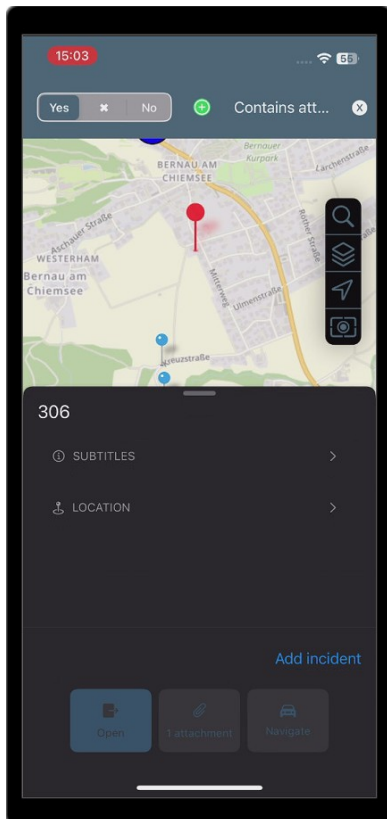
15:03

56

Yes

✖

No

Contains att...

Bernauer Kurpark

BERNAU AM CHIEMSEE

Lärchenstraße

Aschauer Straße

WESTERHAM

Bernau am Chiemsee

Mitterweg

Ulmenstraße

Kreuzstraße

Rother Straße

306

SUBTITLES

LOCATION

Add incident

Open

1 attachment

Navigate